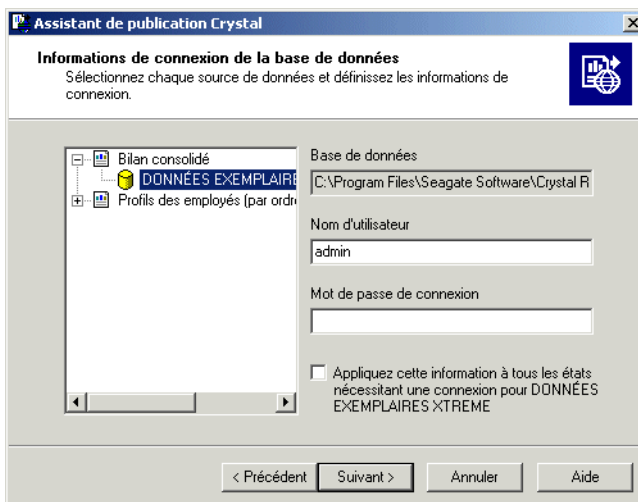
Assistant de publication Crystal

Informations de connexion de la base de données

Sélectionnez chaque source de données et définissez les informations de connexion.

Bilan consolidé

DONNÉES EXEMPLAIRE

Profils des employés (par ordr

Base de données

C:\Program Files\Seagate Software\Crystal R

Nom d'utilisateur

admin

Mot de passe de connexion

Appliquez cette information à tous les états nécessitant une connexion pour DONNÉES EXEMPLAIRES XTREME

< Précédent

Suivant >

Annuler

Aide